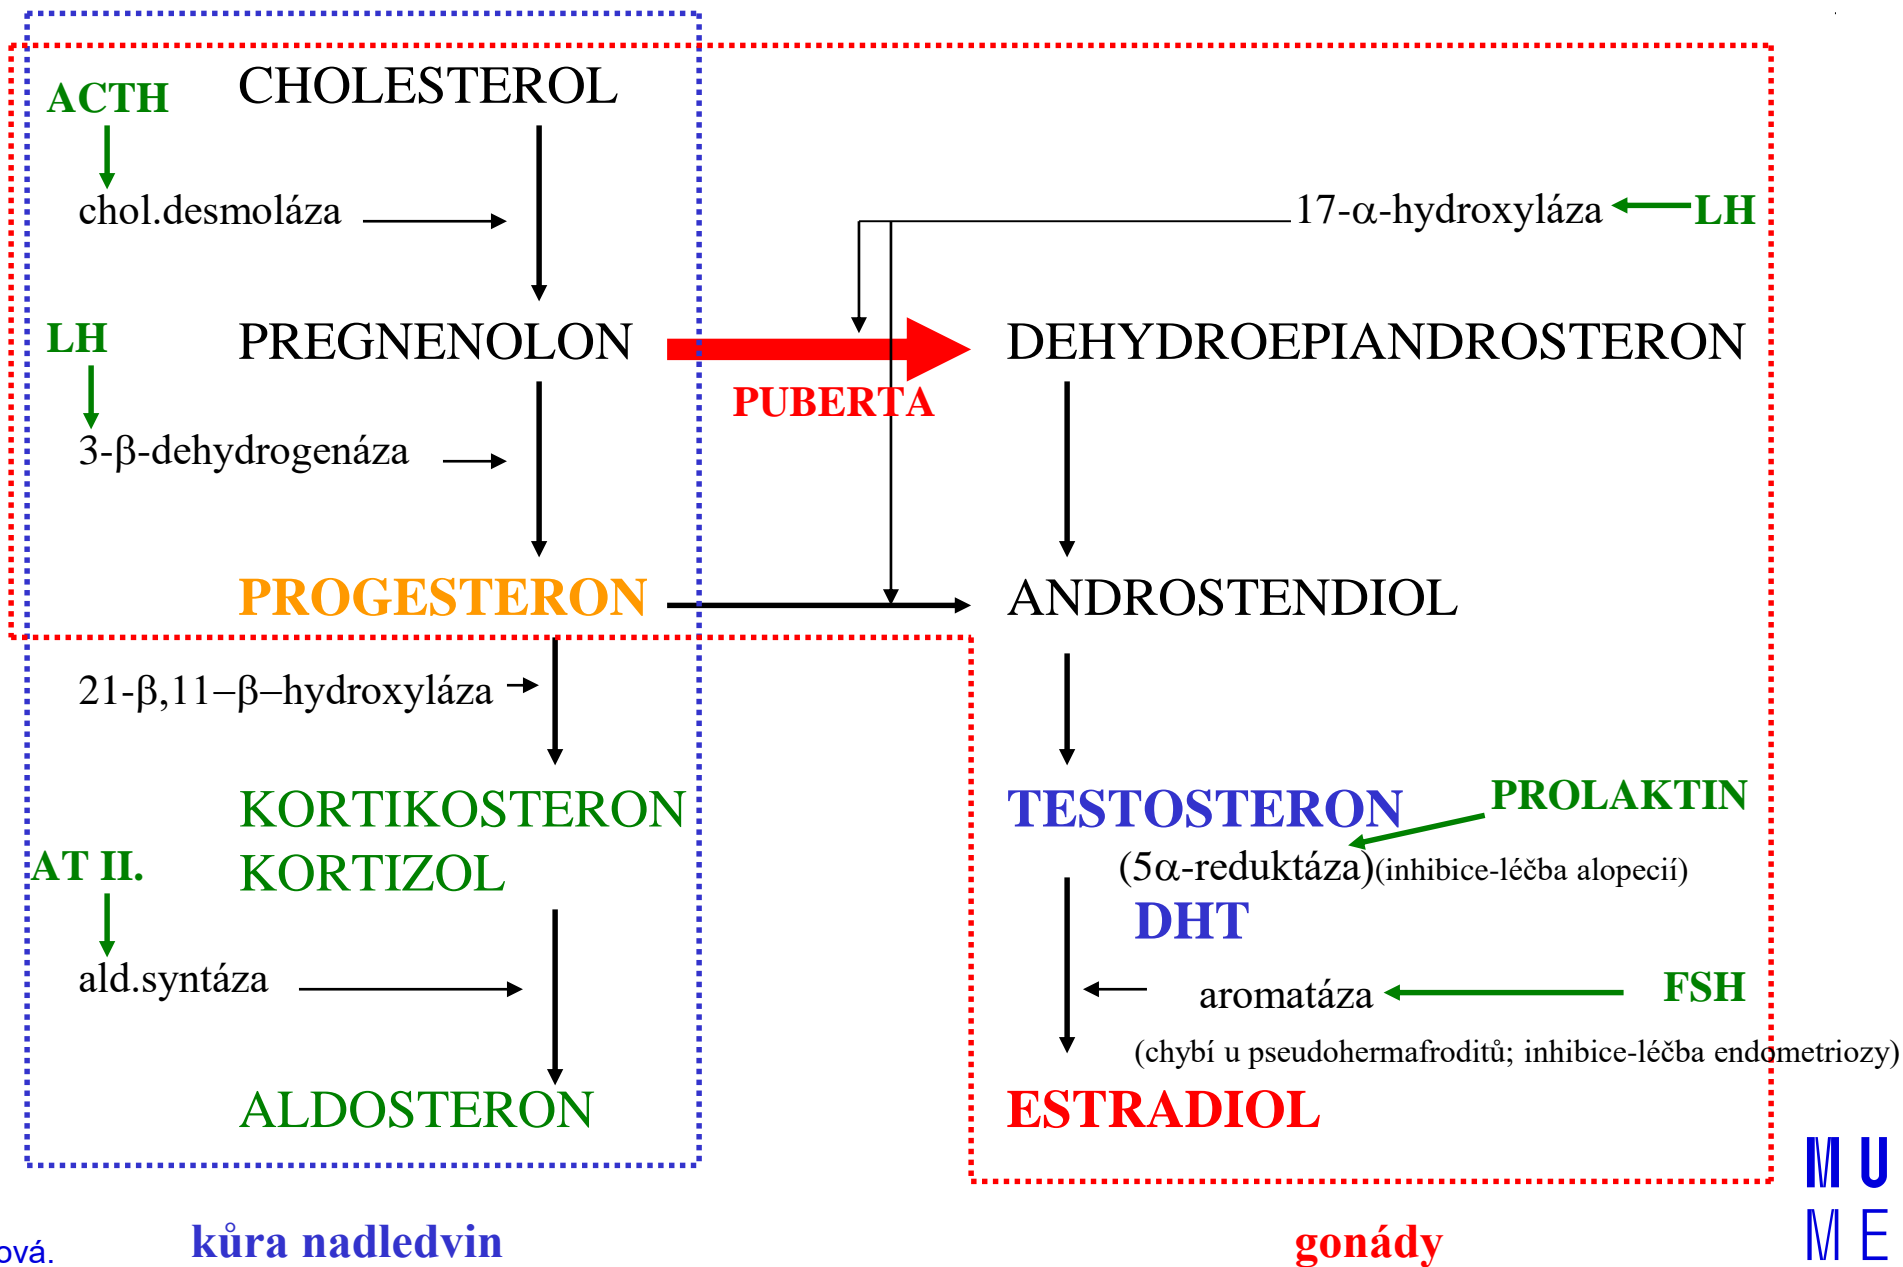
ACTH

CHOLESTEROL

chol.desmoláza

17-α-hydroxyláza LH

LH

PREGNENOLON

DEHYDROEPIANDROSTERON

PUBERTA

3-β-dehydrogenáza

PROGESTERON

ANDROSTENDIOL

21-β,11–β–hydroxyláza

KORTIKOSTERON

TESTOSTERON

PROLAKTIN

AT II.

KORTIZOL

(5α-reduktáza)(inhibice-léčba alopecií)

DHT

ald.syntáza

aromatáza

FSH

(chybí u pseudohermafroditů; inhibice-léčba endometriozy)

ALDOSTERON

ESTRADIOL

ová.

kůra nadledvin

gonády

M U
M E